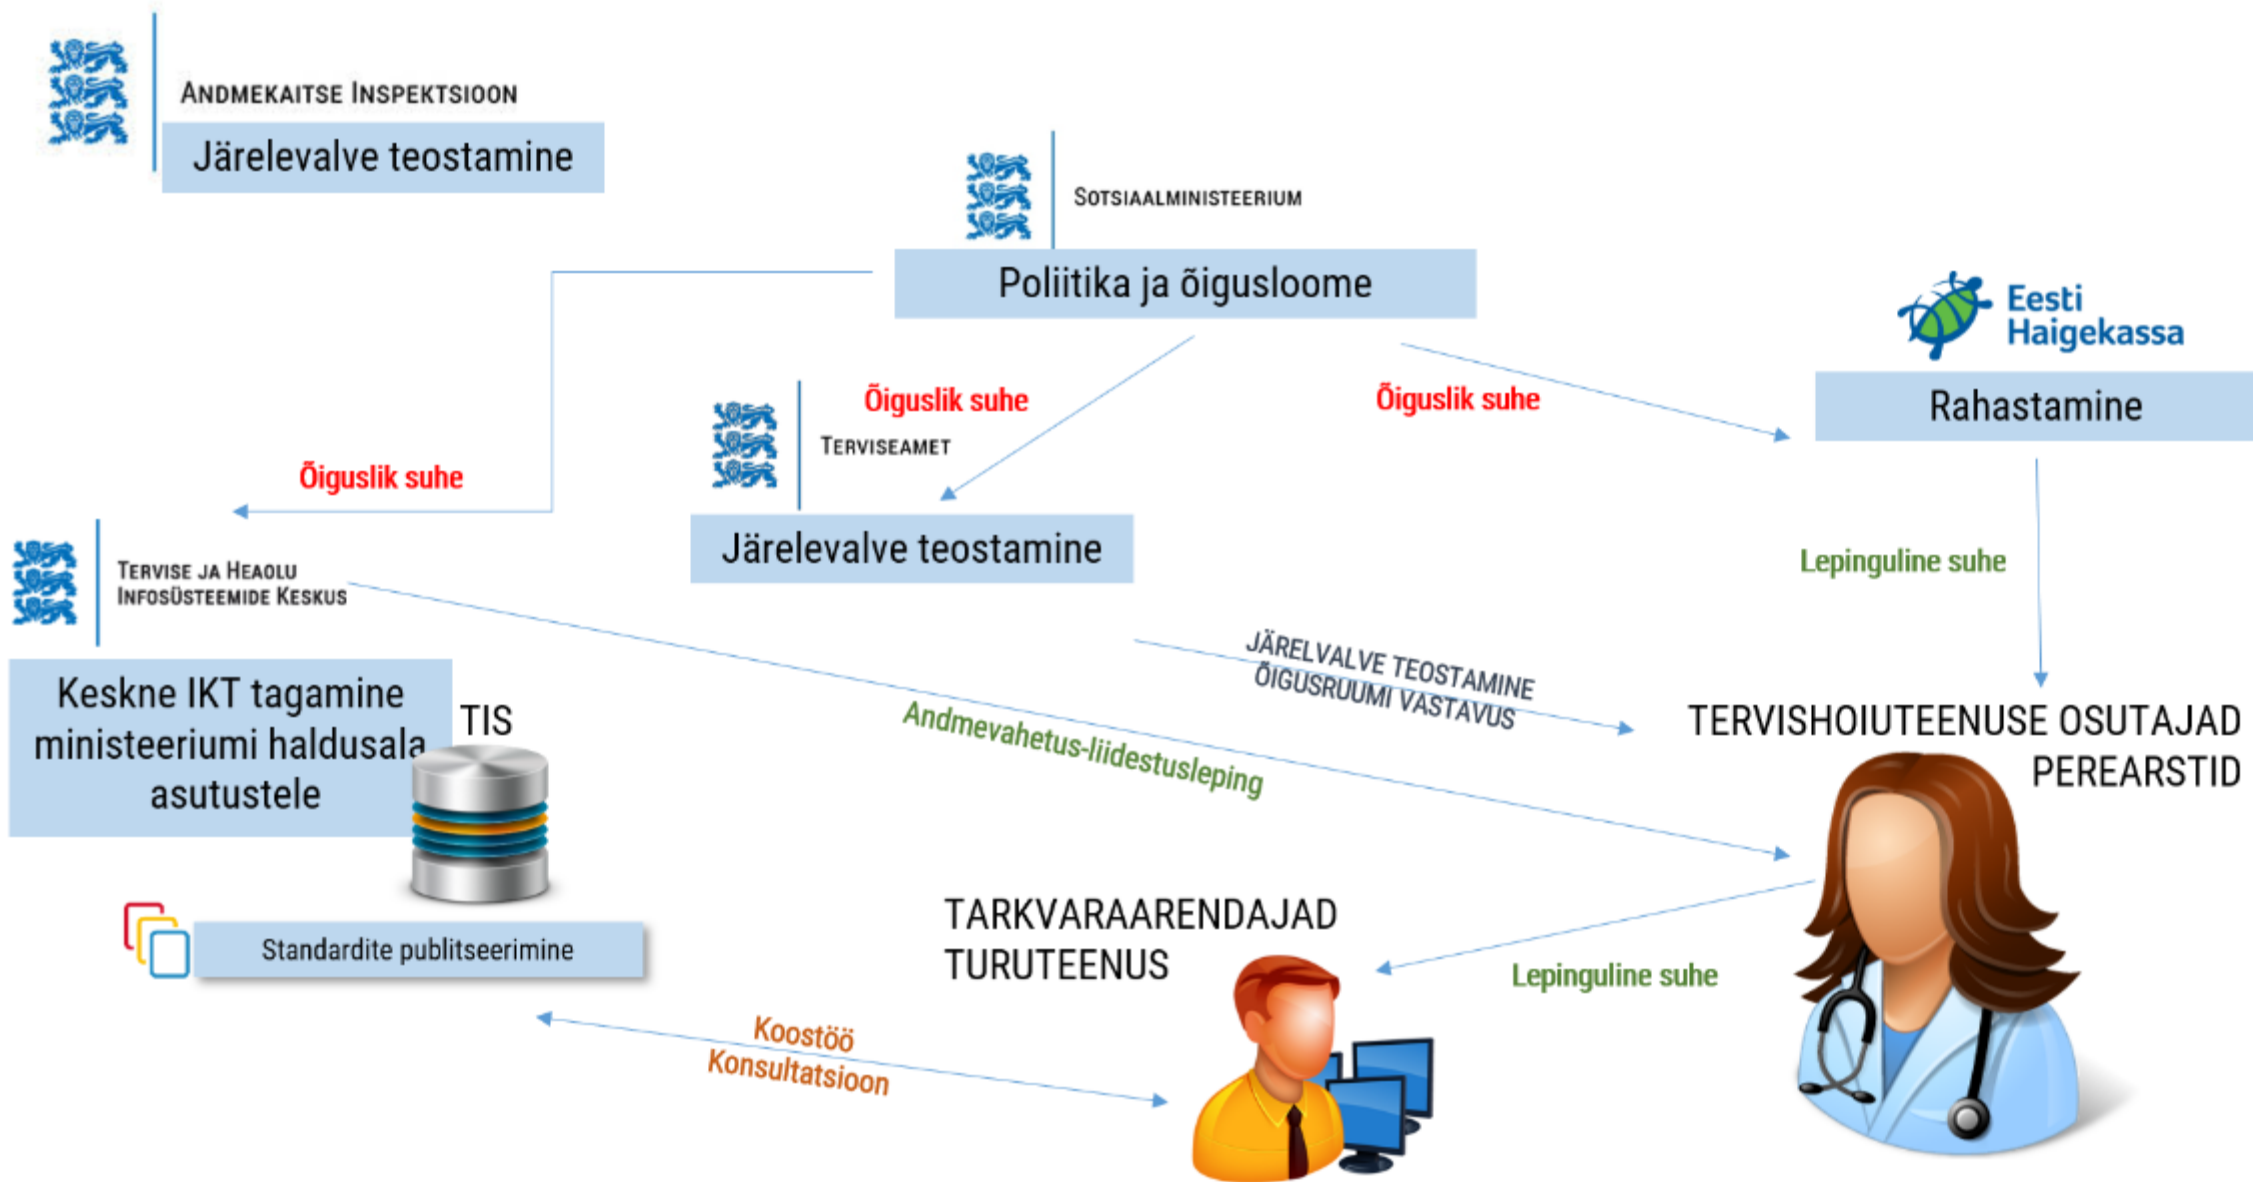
Andmekaitse Inspektsioon
Järelevalve teostamine

Sotsiaalministeerium
Poliitika ja õigusloome

Eesti Haigekassa
Rahastamine

Õiguslik suhe

Terviseamet
Järelevalve teostamine

Õiguslik suhe

Õiguslik suhe

Tervise ja Heaolu Infosüsteemide Keskus
Keskne IKT tagamine ministeeriumi haldusala asutustele

TIS

Lepinguline suhe

JÄRELVALVE TEOSTAMINE
ÕIGUSRUUMI VASTAVUS

Andmevahetus-liidestusleping

TERVISHOIUTEENUSE OSUTAJAD
PEREARSTID

Standardite publitseerimine

TARKVARAARENDAJAD
TURUTEENUS

Lepinguline suhe

Koostöö
Konsultatsioon